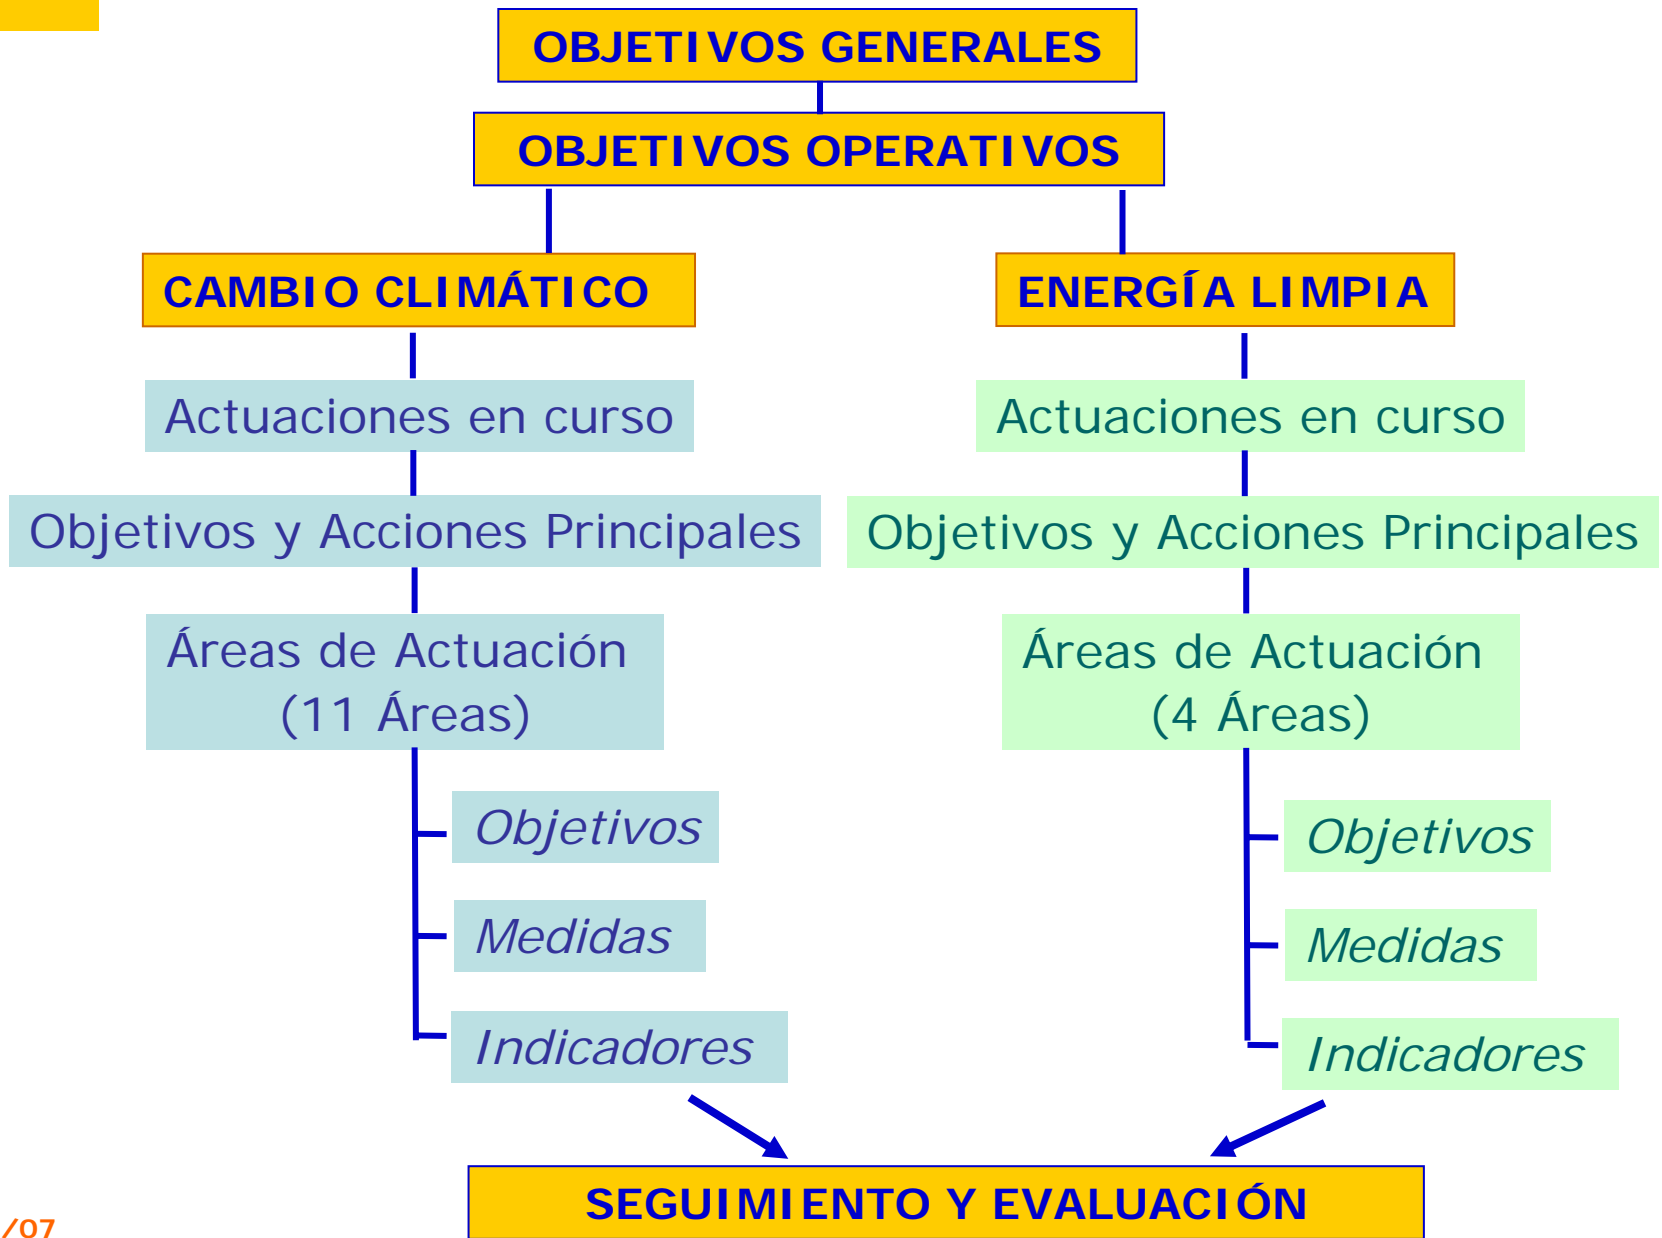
OBJETIVOS GENERALES

OBJETIVOS OPERATIVOS

CAMBIO CLIMÁTICO

Actuaciones en curso

Objetivos y Acciones Principales

Áreas de Actuación (11 Áreas)

Objetivos

Medidas

Indicadores

ENERGÍA LIMPIA

Actuaciones en curso

Objetivos y Acciones Principales

Áreas de Actuación (4 Áreas)

Objetivos

Medidas

Indicadores

SEGUIMIENTO Y EVALUACIÓN

/07